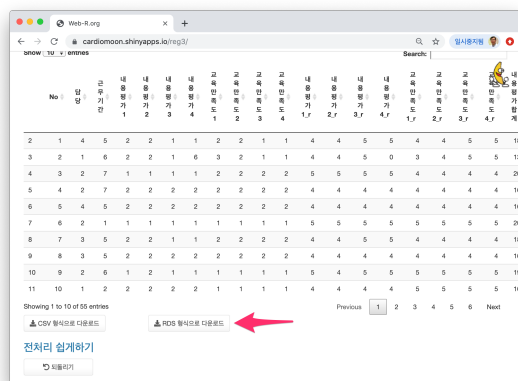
Web-R.org

cardiomoon.shinyapps.io/reg3/

일시중지됨

Show 10 entries

Search:

| | No | 담당 | 근무기간 | 내용평가1 | 내용평가2 | 내용평가3 | 내용평가4 | 교육만족도1 | 교육만족도2 | 교육만족도3 | 교육만족도4 | 내용평가1_r | 내용평가2_r | 내용평가3_r | 내용평가4_r | 교육만족도1_r | 교육만족도2_r | 교육만족도3_r | 교육만족도4_r | 내용평가합계 |
|---|---|---|---|---|---|---|---|---|---|---|---|---|---|---|---|---|---|---|---|---|
| 2 | 1 | 4 | 5 | 2 | 2 | 1 | 1 | 2 | 2 | 1 | 1 | 4 | 4 | 5 | 5 | 4 | 4 | 5 | 5 | 1 |
| 3 | 2 | 1 | 6 | 2 | 2 | 1 | 6 | 3 | 2 | 1 | 1 | 4 | 4 | 5 | 0 | 3 | 4 | 5 | 5 | 1 |
| 4 | 3 | 2 | 7 | 1 | 1 | 1 | 1 | 2 | 2 | 1 | 2 | 5 | 5 | 5 | 5 | 4 | 4 | 5 | 4 | 2 |
| 5 | 4 | 2 | 7 | 2 | 2 | 2 | 2 | 2 | 2 | 2 | 2 | 4 | 4 | 4 | 4 | 4 | 4 | 4 | 4 | 1 |
| 6 | 5 | 4 | 5 | 2 | 2 | 2 | 2 | 2 | 2 | 2 | 2 | 4 | 4 | 4 | 4 | 4 | 4 | 4 | 4 | 1 |
| 7 | 6 | 2 | 1 | 1 | 1 | 1 | 1 | 1 | 1 | 1 | 1 | 5 | 5 | 5 | 5 | 5 | 5 | 5 | 5 | 2 |
| 8 | 7 | 3 | 5 | 2 | 2 | 1 | 2 | 2 | 2 | 2 | 2 | 4 | 4 | 5 | 4 | 4 | 4 | 4 | 4 | 1 |
| 9 | 8 | 3 | 5 | 2 | 2 | 2 | 2 | 2 | 2 | 2 | 2 | 4 | 4 | 4 | 4 | 4 | 4 | 4 | 4 | 1 |
| 10 | 9 | 2 | 6 | 1 | 2 | 1 | 1 | 1 | 1 | 1 | 1 | 5 | 4 | 5 | 5 | 5 | 5 | 5 | 5 | 1 |
| 11 | 10 | 1 | 2 | 2 | 2 | 2 | 2 | 1 | 2 | 2 | 2 | 4 | 4 | 4 | 4 | 5 | 4 | 4 | 4 | 1 |

Showing 1 to 10 of 55 entries

Previous 1 2 3 4 5 6 Next

CSV 형식으로 다운로드

RDS 형식으로 다운로드

전처리 쉽게하기

되돌리기